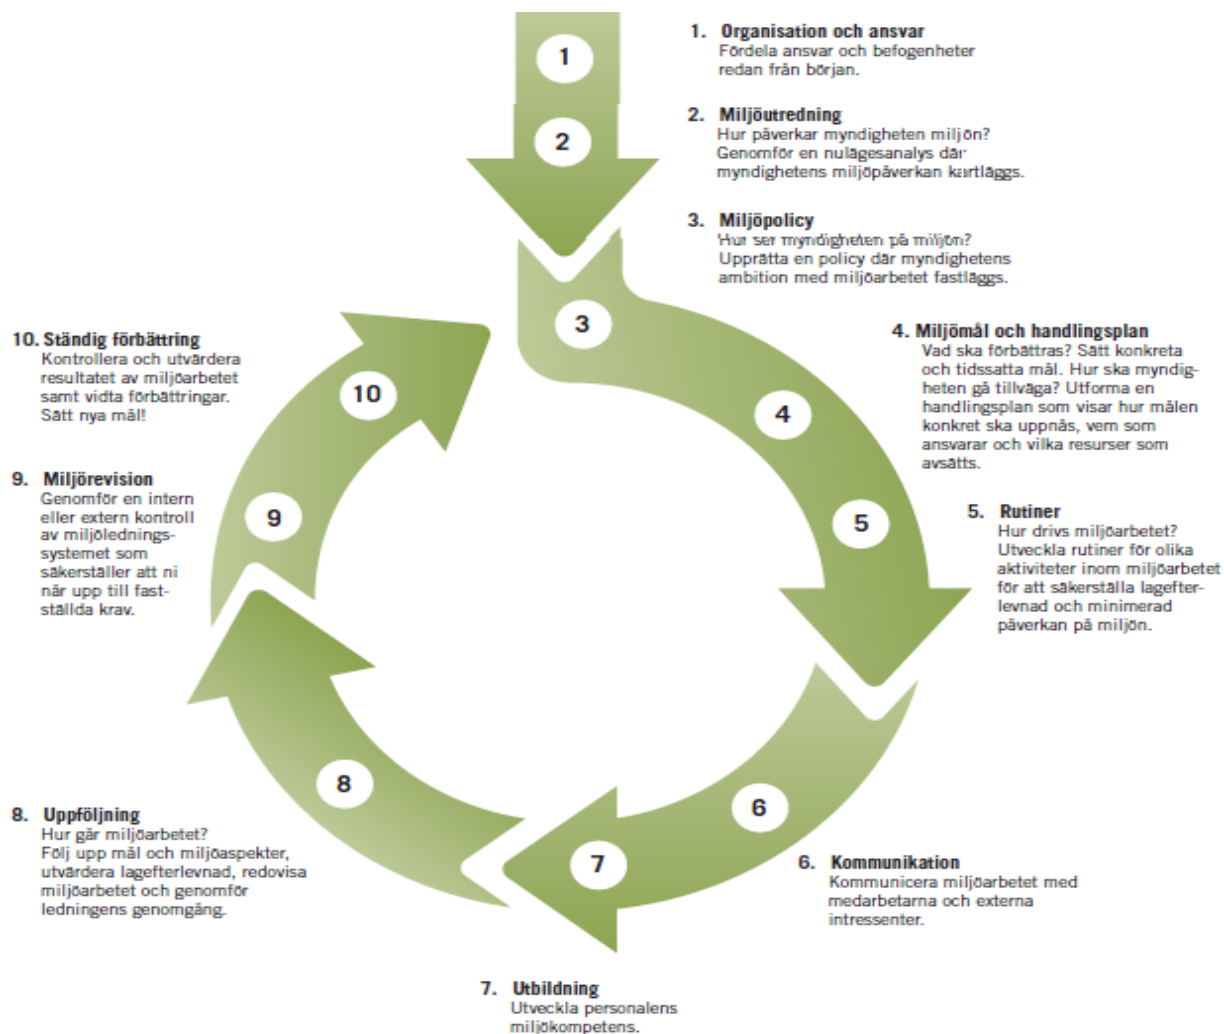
1

2

3

4

5

6

7

8

9

10

1. Organisation och ansvar
Fördela ansvar och befogenheter redan från början.

2. Miljöutredning
Hur påverkar myndigheten miljön? Genomför en nulägesanalys där myndighetens miljöpåverkan kartläggs.

3. Miljöpolicy
Hur ser myndigheten på miljön? Upprätta en policy där myndighetens ambition med miljöarbetet fastläggs.

4. Miljömål och handlingsplan
Vad ska förbättras? Sätt konkreta och tidssatta mål. Hur ska myndigheten gå tillväga? Utforma en handlingsplan som visar hur målen konkret ska uppnås, vem som ansvarar och vilka resurser som avsätts.

5. Rutiner
Hur drivs miljöarbetet? Utveckla rutiner för olika aktiviteter inom miljöarbetet för att säkerställa lagefterlevnad och minimerad påverkan på miljön.

6. Kommunikation
Kommunicera miljöarbetet med medarbetarna och externa intressenter.

7. Utbildning
Utveckla personalens miljökompetens.

8. Uppföljning
Hur går miljöarbetet? Följ upp mål och miljöaspekter, utvärdera lagefterlevnad, redovisa miljöarbetet och genomför ledningens genomgång.

9. Miljörevision
Genomför en intern eller extern kontroll av miljöledningssystemet som säkerställer att ni når upp till fastställda krav.

10. Ständig förbättring
Kontrollera och utvärdera resultatet av miljöarbetet samt vidta förbättringar. Sätt nya mål!